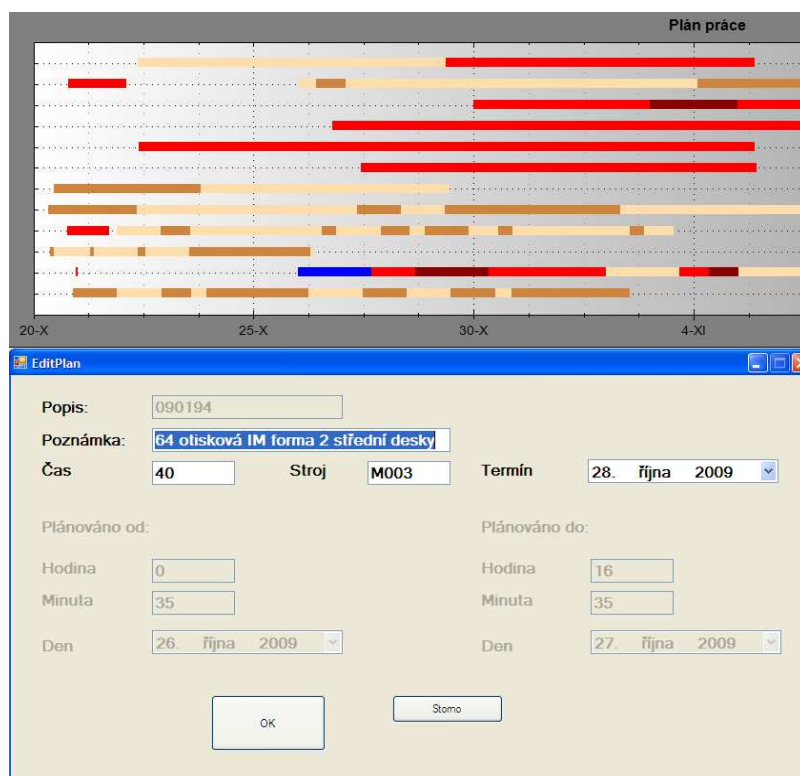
Plán práce

20-X
25-X
30-X
4-XI

EditPlan

Popis: 090194
Poznámka: 64 otisková IM forma 2 střední desky
Čas 40
Stroj M003
Termín 28. října 2009

Plánováno od:
Hodina 0
Minuta 35
Den 26. října 2009

Plánováno do:
Hodina 16
Minuta 35
Den 27. října 2009

OK
Storno